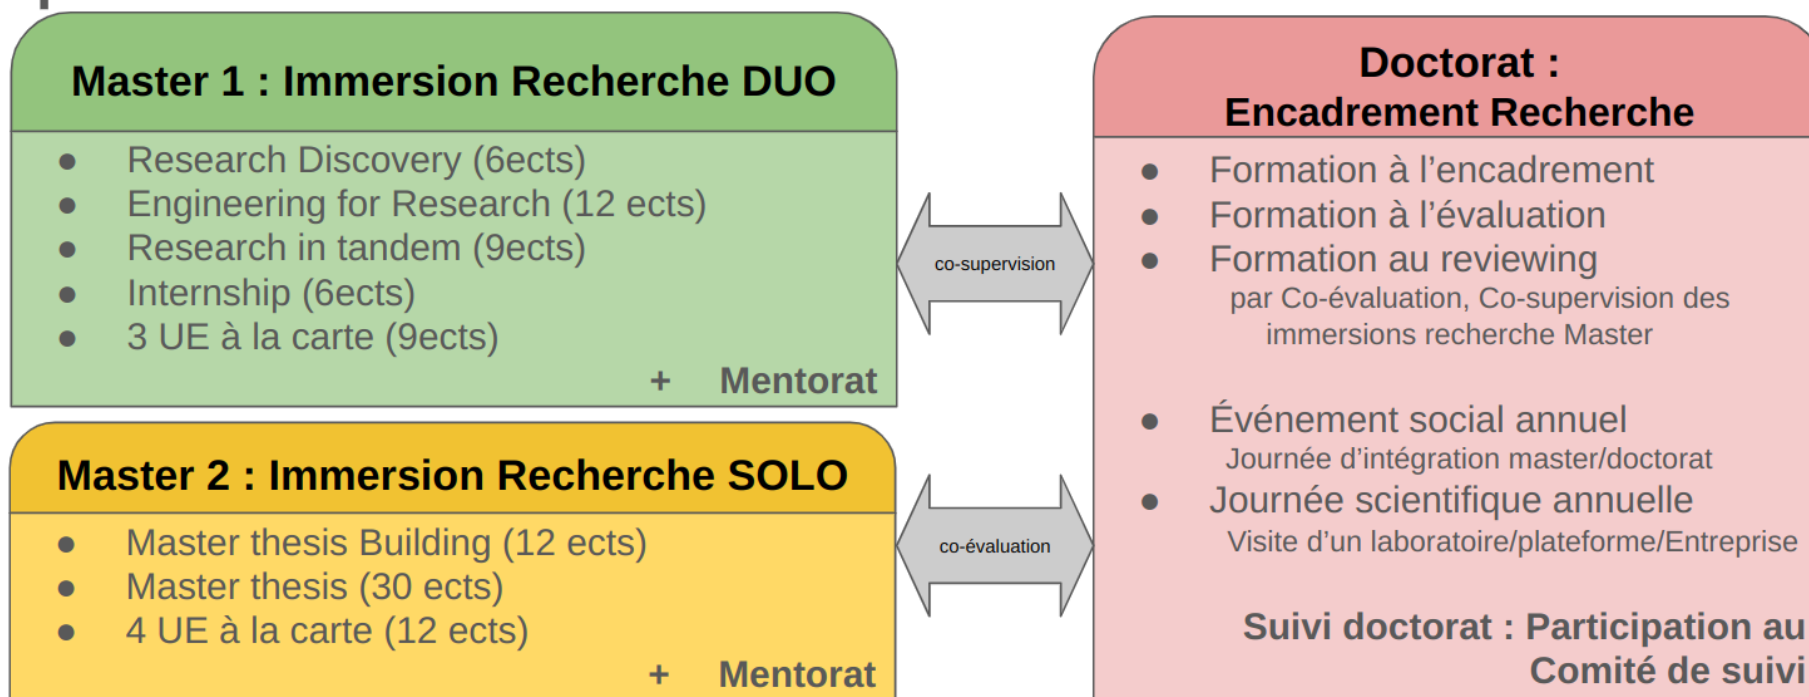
Master 1 : Immersion Recherche DUO

- Research Discovery (6ects)
- Engineering for Research (12 ects)
- Research in tandem (9ects)
- Internship (6ects)
- 3 UE à la carte (9ects)

+ Mentorat

Master 2 : Immersion Recherche SOLO

- Master thesis Building (12 ects)
- Master thesis (30 ects)
- 4 UE à la carte (12 ects)

+ Mentorat

co-supervision

co-évaluation

Doctorat :
Encadrement Recherche

- Formation à l'encadrement
- Formation à l'évaluation
- Formation au reviewing
par Co-évaluation, Co-supervision des immersions recherche Master

- Événement social annuel
Journée d'intégration master/doctorat
- Journée scientifique annuelle
Visite d'un laboratoire/plateforme/Entreprise

Suivi doctorat : Participation au Comité de suivi